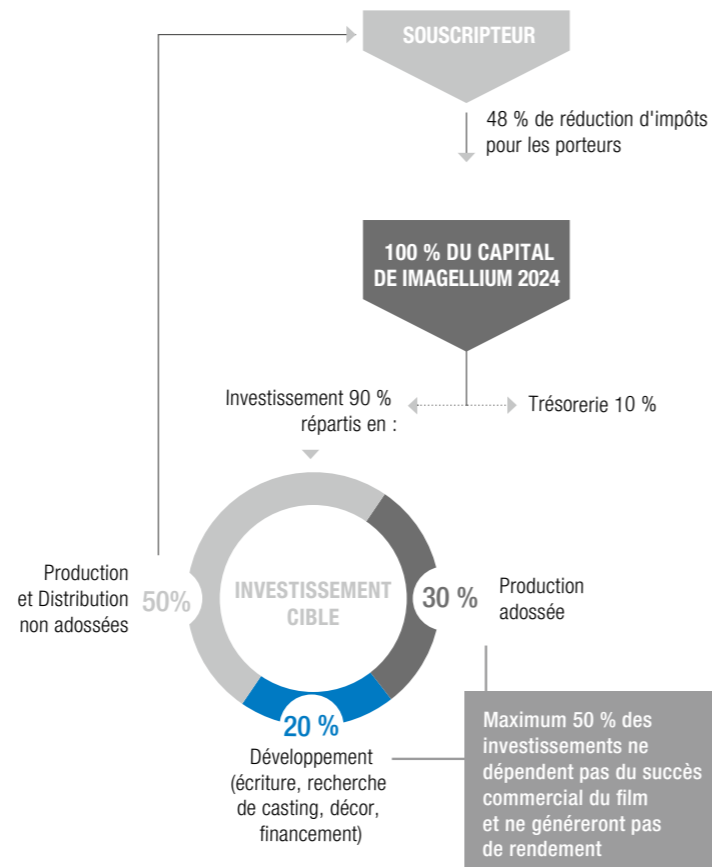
SOUSCRIPTEUR

48 % de réduction d'impôts pour les porteurs

100 % DU CAPITAL DE IMAGELLIUM 2024

Investissement 90 % répartis en :

Trésorerie 10 %

Production et Distribution non adossées

50%

INVESTISSEMENT CIBLE

30 %

Production adossée

20 %

Développement (écriture, recherche de casting, décor, financement)

Maximum 50 % des investissements ne dépendent pas du succès commercial du film et ne généreront pas de rendement